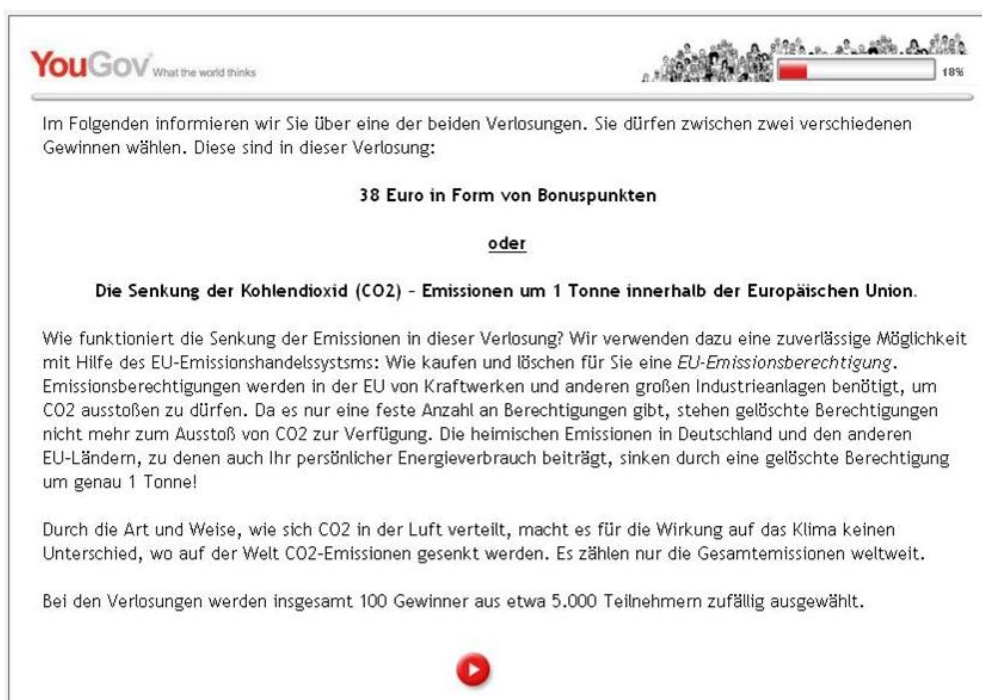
YouGov What the world thinks

18%

Im Folgenden informieren wir Sie über eine der beiden Verlosungen. Sie dürfen zwischen zwei verschiedenen Gewinnen wählen. Diese sind in dieser Verlosung:

38 Euro in Form von Bonuspunkten

oder

Die Senkung der Kohlendioxid (CO2) – Emissionen um 1 Tonne innerhalb der Europäischen Union.

Wie funktioniert die Senkung der Emissionen in dieser Verlosung? Wir verwenden dazu eine zuverlässige Möglichkeit mit Hilfe des EU-Emissionshandelssystsms: Wie kaufen und löschen für Sie eine EU-Emissionsberechtigung. Emissionsberechtigungen werden in der EU von Kraftwerken und anderen großen Industrieanlagen benötigt, um CO2 ausstoßen zu dürfen. Da es nur eine feste Anzahl an Berechtigungen gibt, stehen gelöschte Berechtigungen nicht mehr zum Ausstoß von CO2 zur Verfügung. Die heimischen Emissionen in Deutschland und den anderen EU-Ländern, zu denen auch Ihr persönlicher Energieverbrauch beiträgt, sinken durch eine gelöschte Berechtigung um genau 1 Tonne!

Durch die Art und Weise, wie sich CO2 in der Luft verteilt, macht es für die Wirkung auf das Klima keinen Unterschied, wo auf der Welt CO2-Emissionen gesenkt werden. Es zählen nur die Gesamtemissionen weltweit.

Bei den Verlosungen werden insgesamt 100 Gewinner aus etwa 5.000 Teilnehmern zufällig ausgewählt.